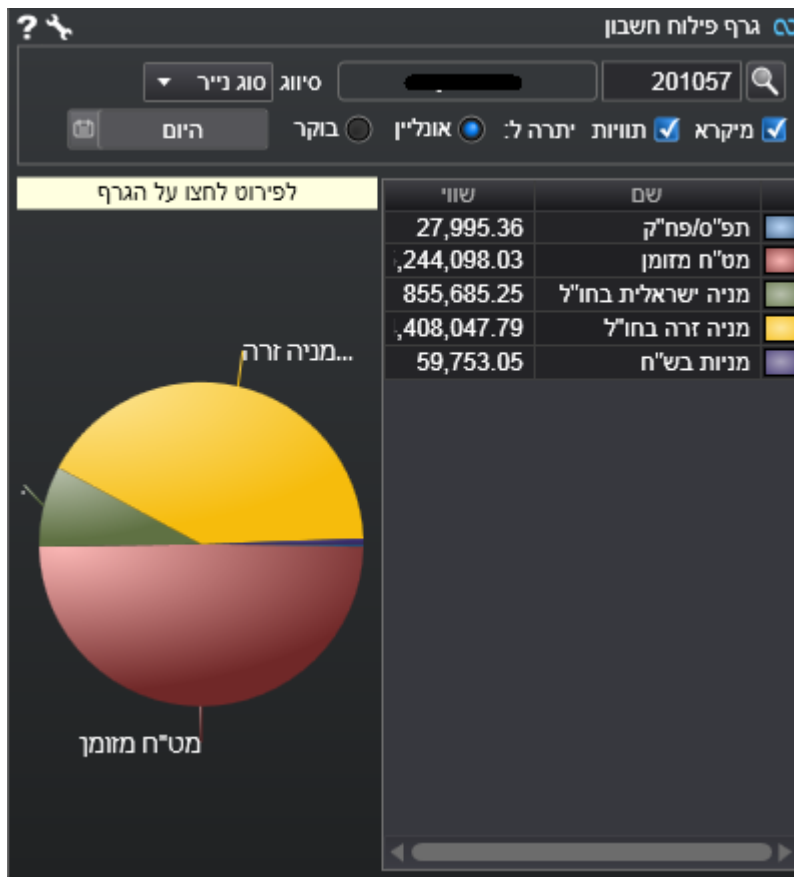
גרף פילוח חשבון

201057
סיווג סוג נייר
מיקרא תוויות יתרה ל: אונליין בוקר
היום

לפירוט לחצו על הגרף

| שם | שווי |
|---|---|
| תפ"ס/פח"ק | 27,995.36 |
| מט"ח מזומן | ,244,098.03 |
| מניה ישראלית בחו"ל | 855,685.25 |
| מניה זרה בחו"ל | ,408,047.79 |
| מניות בש"ח | 59,753.05 |

...מניה זרה
מט"ח מזומן